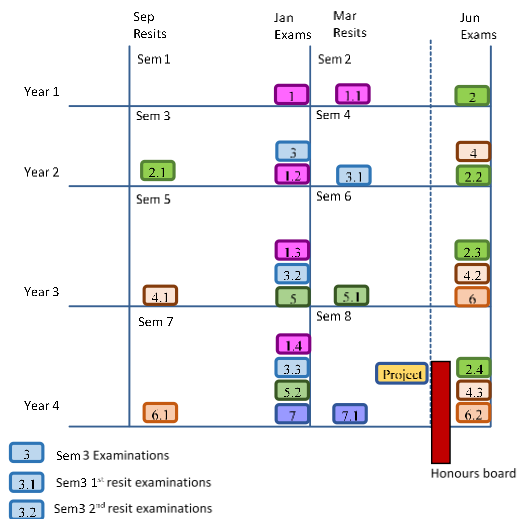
Sep Resits

Jan Exams

Mar Resits

Jun Exams

Sem 1

Sem 2

Year 1

1

1.1

2

Sem 3

Sem 4

3

4

Year 2

2.1

1.2

3.1

2.2

Sem 5

Sem 6

1.3

2.3

3.2

4.2

Year 3

4.1

5

5.1

6

Sem 7

Sem 8

1.4

3.3

Project

2.4

5.2

4.3

Year 4

6.1

7

7.1

6.2

Honours board

3 Sem3 Examinations

3.1 Sem3 1$^{st}$ resit examinations

3.2 Sem3 2$^{nd}$ resit examinations